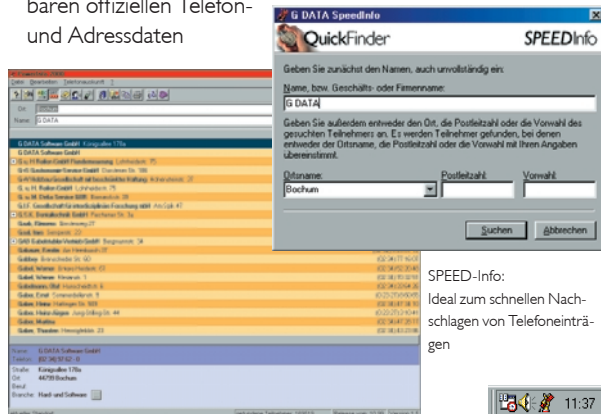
baren offiziellen Telefon- und Adressdaten

G DATA SpeedInfo

QuickFinder SPEEDInfo

Geben Sie zunächst den Namen, auch unvollständig ein:

Name, bzw. Geschäfts- oder Firmenname:

G DATA

Geben Sie außerdem entweder den Ort, die Postleitzahl oder die Vorwahl des gesuchten Teilnehmers an. Es werden Teilnehmer gefunden, bei denen entweder der Ortsname, die Postleitzahl oder die Vorwahl mit Ihren Angaben übereinstimmt.

Ortsname: Postleitzahl: Vorwahl:

Bochum

Suchen Abbrechen

G DATA

G DATA Software GmbH

G DATA Software GmbH

SPEED-Info: Ideal zum schnellen Nachschlagen von Telefoneinträgen

11:37